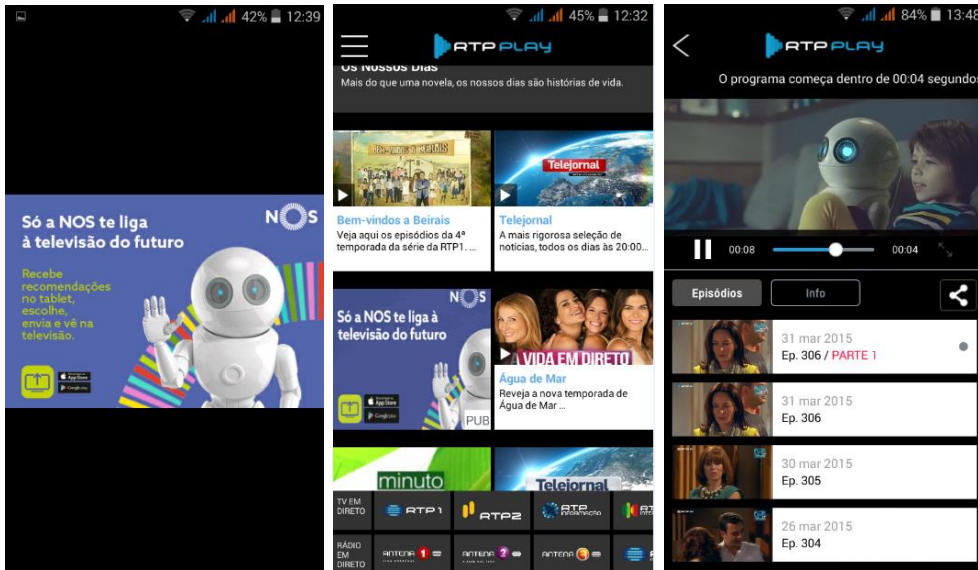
42% 12:39

Só a NOS te liga à televisão do futuro

NOS

Recebe recomendações no tablet, escolhe, envia e vê na televisão.

App Store
Google play

45% 12:32

RTP PLAY

Os Nossos Dias
Mais do que uma novela, os nossos dias são histórias de vida.

Bem-vindos a Beirais
Veja aqui os episódios da 4ª temporada da série da RTP1. ...

Telejornal
A mais rigorosa seleção de notícias, todos os dias às 20:00...

Só a NOS te liga à televisão do futuro
NOS
PUB

A VIDA EM DIRETO
Água de Mar
Reveja a nova temporada de Água de Mar ...

minuto
Telejornal

TV EM DIRETO
RTP 1
RTP 2
RTP INFORMAÇÃO
RTP

RÁDIO EM DIRETO
ANTENA 1
ANTENA 2
ANTENA 3

84% 13:48

RTP PLAY

O programa começa dentro de 00:04 segundos

00:08
00:04

Episódios
Info

31 mar 2015
Ep. 306 / PARTE 1

31 mar 2015
Ep. 306

30 mar 2015
Ep. 305

26 mar 2015
Ep. 304